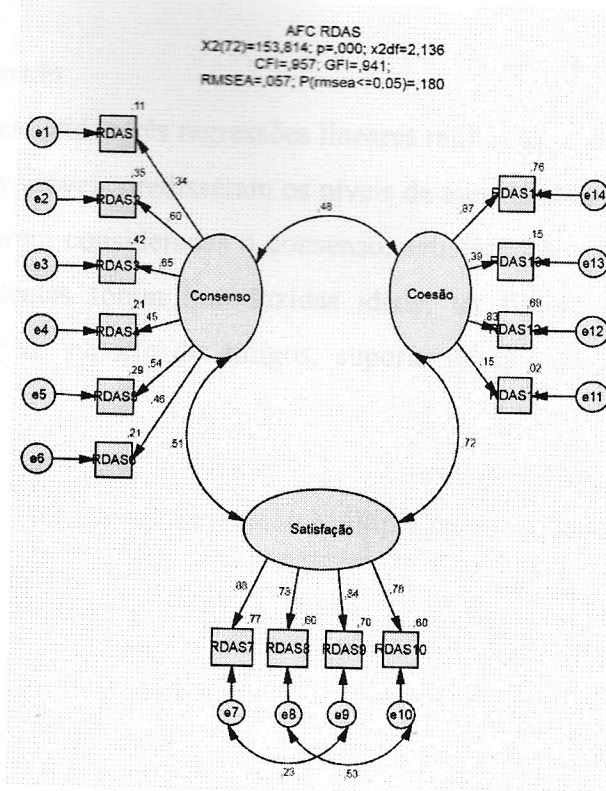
AFC RDAS
X2(72)=153,814; p=,000; x2df=2,136
CFI=,957; GFI=,941;
RMSEA=,057; P(rmsea<=0,05)=,180

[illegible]

e1 RDAS1 ,11 ,34
e2 RDAS2 ,35 ,60
e3 RDAS3 ,42 ,65
e4 RDAS4 ,21 ,45
e5 RDAS5 ,29 ,54
e6 RDAS6 ,21 ,46

Consenso

,48

Coesão

,87 RDAS14 ,76 e14
,39 RDAS13 ,15 e13
,83 RDAS12 ,69 e12
,15 RDAS11 ,02 e11

,51

,72

Satisfação

,88 ,73 ,84 ,78

,77 ,60 ,70 ,60

RDAS7 RDAS8 RDAS9 RDAS10

e7 e8 e9 e10

,23 ,53